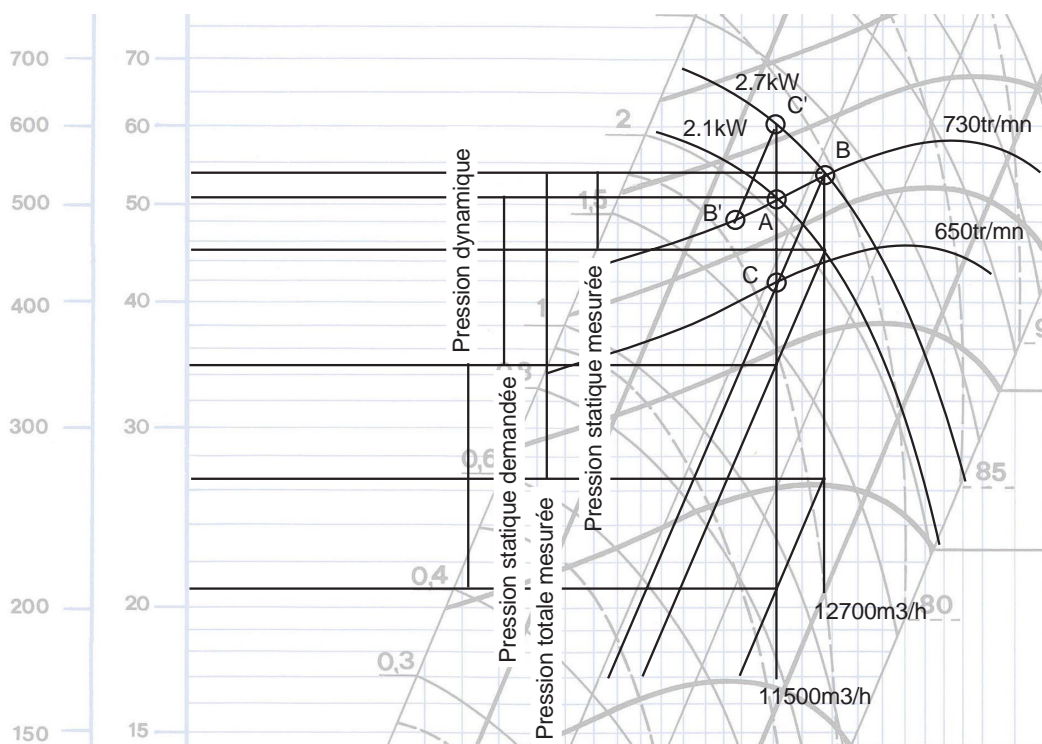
700
600
500
400
300
200
150

70
60
50
40
30
20
15

2.7kW
C'
2.1kW
2
730tr/mn
B
1,5
B'
A
650tr/mn
C
Pression dynamique
Pression statique mesurée
Pression statique demandée
Pression totale mesurée
0,6
85
0,4
12700m3/h
80
0,3
11500m3/h